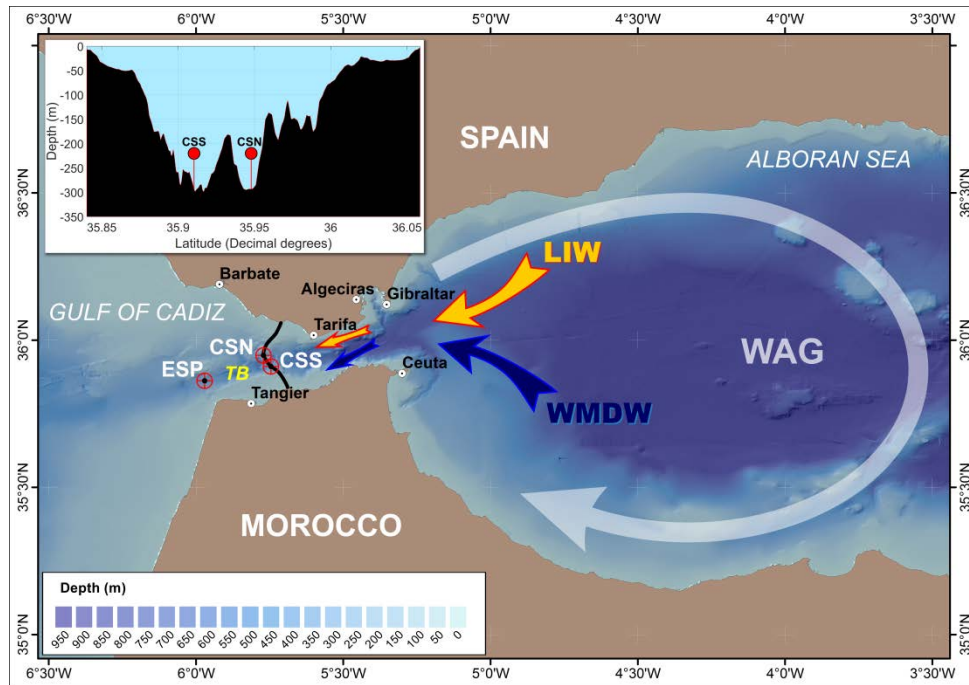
6°30'W 6°0'W 5°30'W 5°0'W 4°30'W 4°0'W 3°30'W

0
-50
-100
-150
-200
-250
-300
-350
Depth (m)
CSS
CSN
35.85 35.9 35.95 36 36.05
Latitude (Decimal degrees)

SPAIN
ALBORAN SEA
LIW
WAG
WMDW
Barbate
Algeciras
Gibraltar
GULF OF CADIZ
Tarifa
CSN
CSS
ESP
TB
Ceuta
Tangier
MOROCCO

36°30'N
36°0'N
35°30'N
35°0'N

Depth (m)
950 900 850 800 750 700 650 600 550 500 450 400 350 300 250 200 150 100 50 0

6°30'W 6°0'W 5°30'W 5°0'W 4°30'W 4°0'W 3°30'W